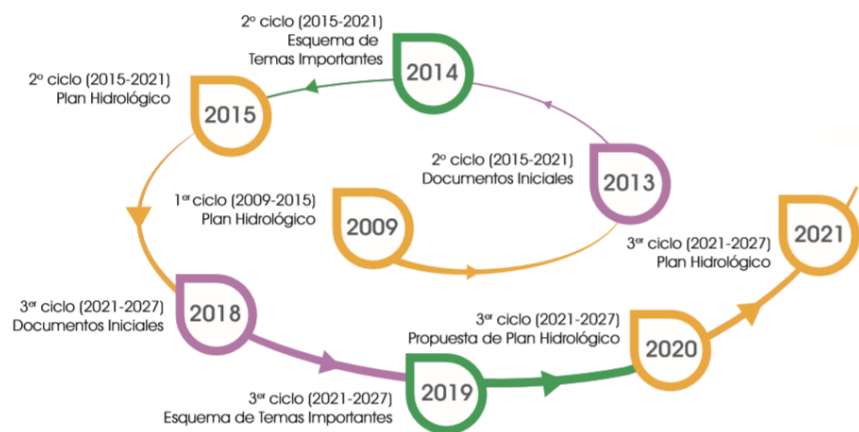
2º ciclo (2015-2021)
Esquema de
Temas Importantes

2014

2º ciclo (2015-2021)
Plan Hidrológico

2015

2º ciclo (2015-2021)
Documentos Iniciales

2013

1$^{er}$ ciclo (2009-2015)
Plan Hidrológico

2009

3$^{er}$ ciclo (2021-2027)
Plan Hidrológico

2021

3$^{er}$ ciclo (2021-2027)
Documentos Iniciales

2018

3$^{er}$ ciclo (2021-2027)
Propuesta de Plan Hidrológico

2020

3$^{er}$ ciclo (2021-2027)
Esquema de Temas Importantes

2019